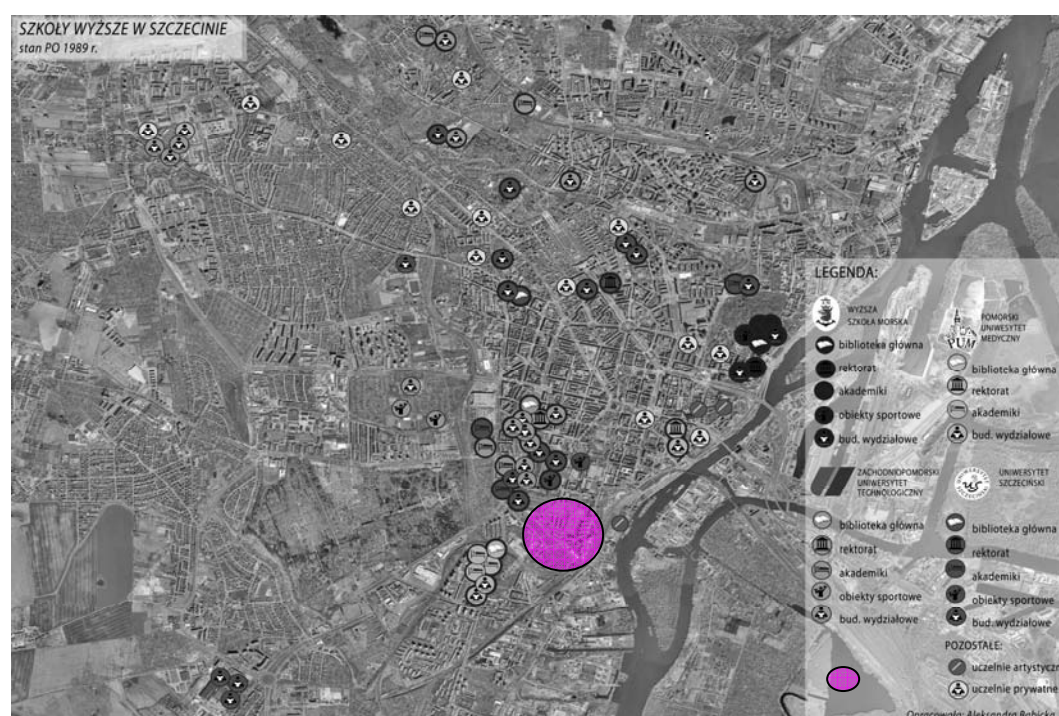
SZKOŁY WYŻSZE W SZCZECINIE
stan PO 1989 r.

LEGENDA:

WYŻSZA SZKOŁA MORSKA
biblioteka główna
rektorat
akademiki
obiekty sportowe
bud. wydziałowe

PUM POMORSKI UNIWERSYTET MEDYCZNY
biblioteka główna
rektorat
akademiki
bud. wydziałowe

ZACHODNIOPOMORSKI UNIWERSYTET TECHNOLOGICZNY
biblioteka główna
rektorat
akademiki
obiekty sportowe
bud. wydziałowe

UNIWERSYTET SZCZECIŃSKI
biblioteka główna
rektorat
akademiki
obiekty sportowe
bud. wydziałowe

POZOSTAŁE:
uczelnie artystyczn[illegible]
uczelnie prywatne

Opracowała: Aleksandra Babick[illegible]